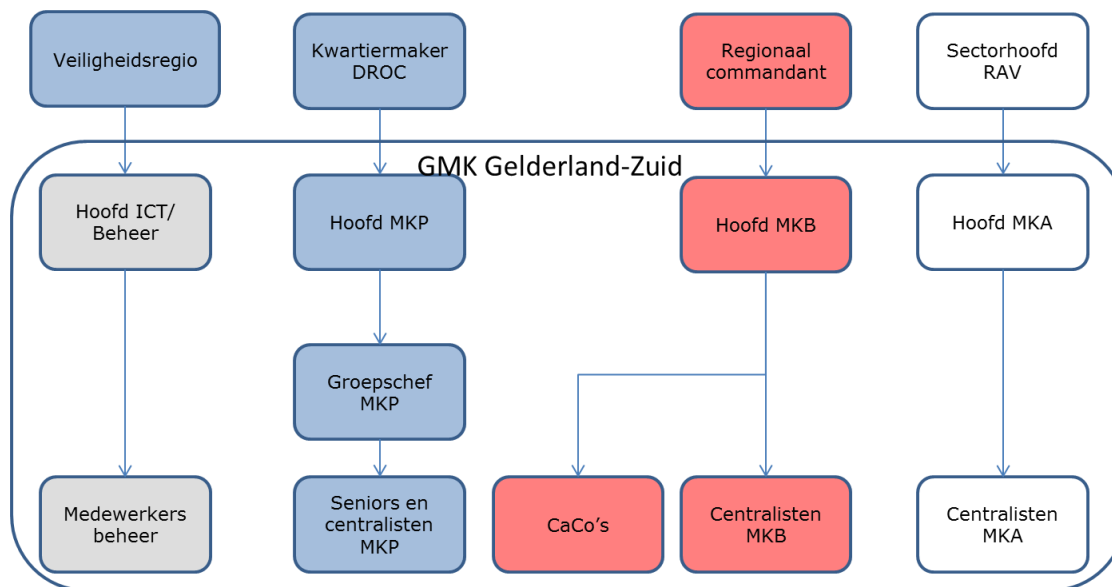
Veiligheidsregio

Kwartiermaker DROC

Regionaal commandant

Sectorhoofd RAV

GMK Gelderland-Zuid

Hoofd ICT/ Beheer

Hoofd MKP

Hoofd MKB

Hoofd MKA

Groepschef MKP

Medewerkers beheer

Seniors en centralisten MKP

CaCo's

Centralisten MKB

Centralisten MKA